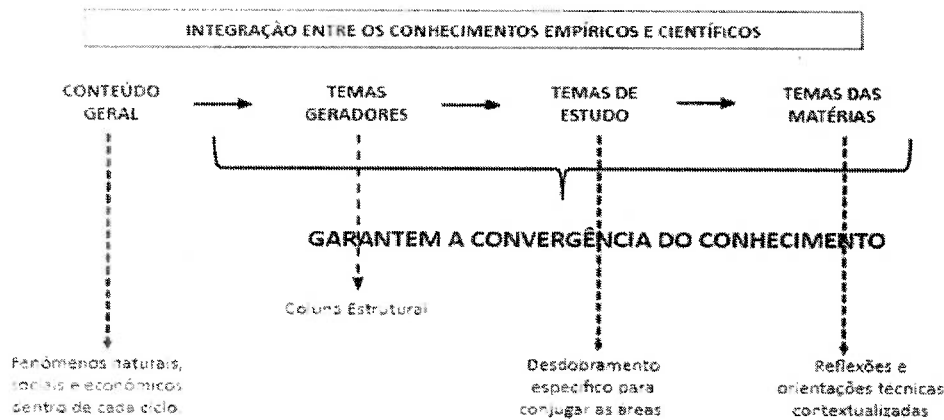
INTEGRAÇÃO ENTRE OS CONHECIMENTOS EMPÍRICOS E CIENTÍFICOS

CONTEÚDO GERAL

TEMAS GERADORES

TEMAS DE ESTUDO

TEMAS DAS MATÉRIAS

GARANTEM A CONVERGÊNCIA DO CONHECIMENTO

Coluna Estrutural

Fenômenos naturais, sociais e econômicos dentro de cada ciclo

Desdobramento específico para conjugar as áreas

Reflexões e orientações tecnicas contextualizadas